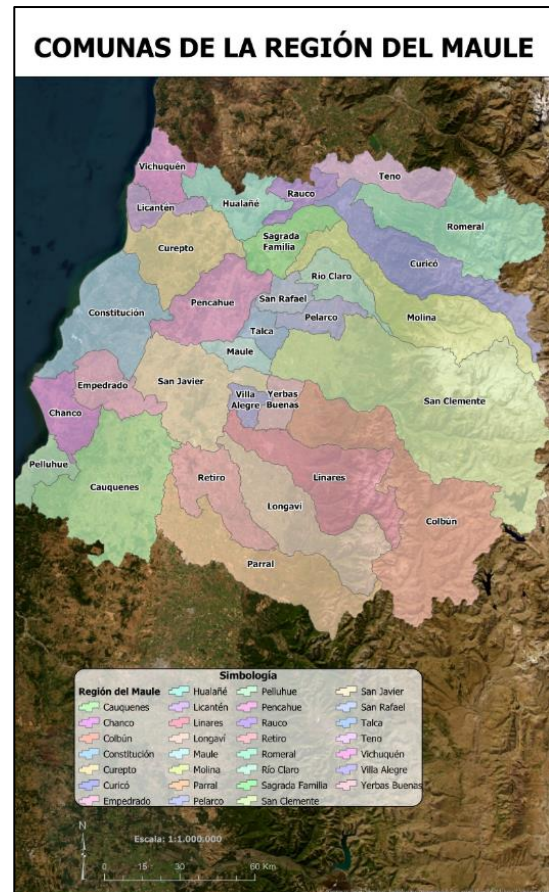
COMUNAS DE LA REGIÓN DEL MAULE

Vichuquén
Rauco
Teno
Licantén
Hualañé
Sagrada Familia
Romeral
Curepto
Curicó
Río Claro
Pencahue
San Rafael
Constitución
Pelarco
Molina
Talca
Maule
Empedrado
San Javier
Villa Alegre
Yerbas Buenas
San Clemente
Chanco
Pelluhue
Cauquenes
Retiro
Linares
Longaví
Colbún
Parral

Simbología

| Región del Maule | Hualañé | Pelluhue | San Javier |
|---|---|---|---|
| Cauquenes | Licantén | Pencahue | San Rafael |
| Chanco | Linares | Rauco | Talca |
| Colbún | Longaví | Retiro | Teno |
| Constitución | Maule | Romeral | Vichuquén |
| Curepto | Molina | Río Claro | Villa Alegre |
| Curicó | Parral | Sagrada Familia | Yerbas Buenas |
| Empedrado | Pelarco | San Clemente | |

N
Escala: 1:1.000.000
0 15 30 60 Km